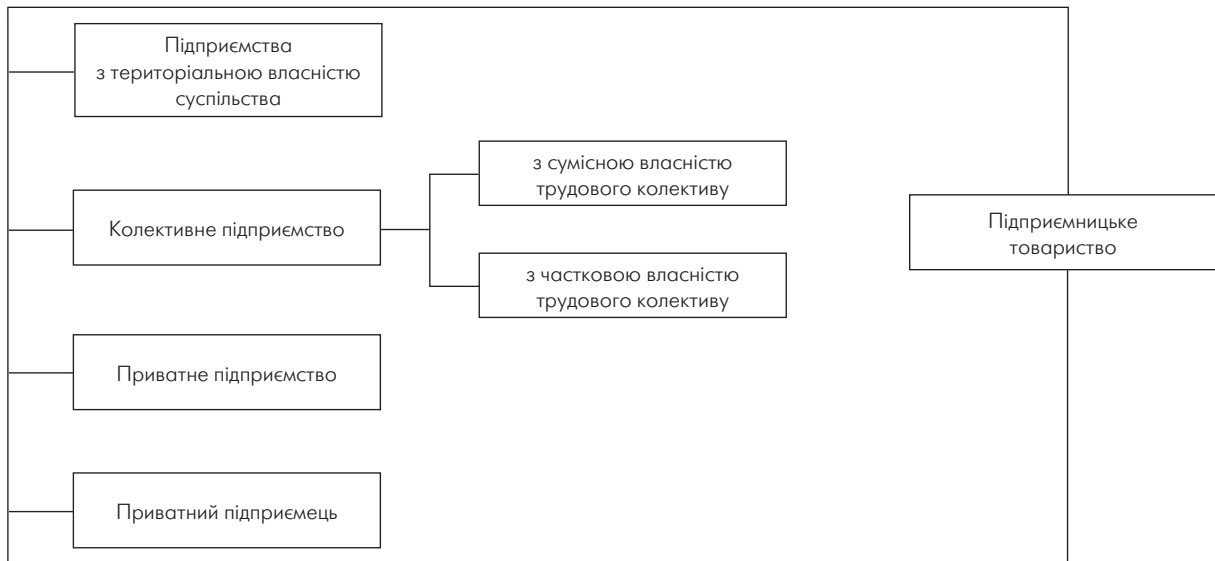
Підприємства з територіальною власністю суспільства

Колективне підприємство

з сумісною власністю трудового колективу

з частковою власністю трудового колективу

Приватне підприємство

Приватний підприємець

Підприємницьке товариство